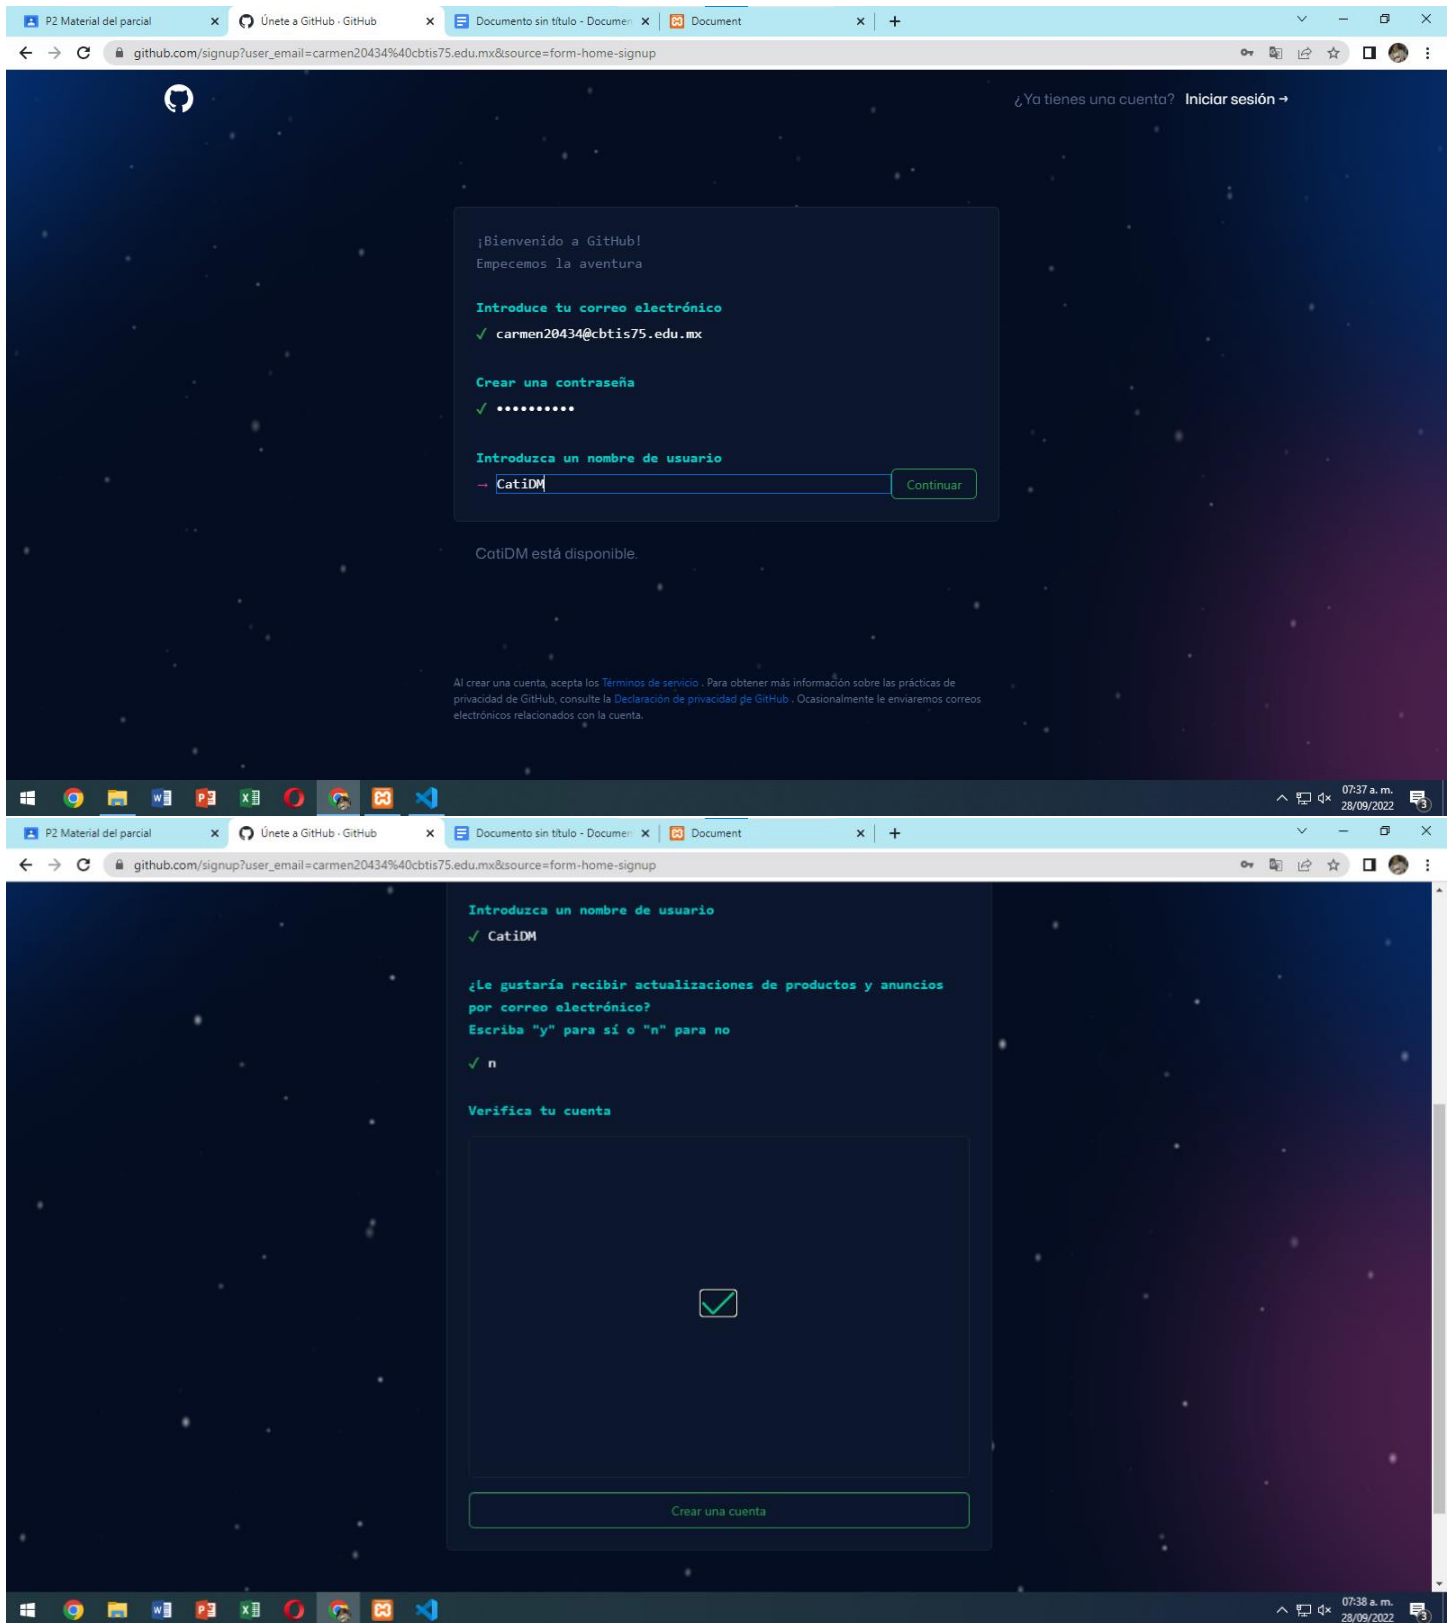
P2 Material del parcial ×
Únete a GitHub · GitHub ×
Documento sin título - Documen ×
Document ×
+

github.com/signup?user_email=carmen20434%40cbtis75.edu.mx&source=form-home-signup

¿Ya tienes una cuenta? Iniciar sesión →

¡Bienvenido a GitHub!
Empecemos la aventura

Introduce tu correo electrónico
✓ carmen20434@cbtis75.edu.mx

Crear una contraseña
✓ ••••••••••

Introduzca un nombre de usuario
→ CatiDM
Continuar

CatiDM está disponible.

Al crear una cuenta, acepta los Términos de servicio . Para obtener más información sobre las prácticas de privacidad de GitHub, consulte la Declaración de privacidad de GitHub . Ocasionalmente le enviaremos correos electrónicos relacionados con la cuenta.

07:37 a. m.
28/09/2022

P2 Material del parcial ×
Únete a GitHub · GitHub ×
Documento sin título - Documen ×
Document ×
+

github.com/signup?user_email=carmen20434%40cbtis75.edu.mx&source=form-home-signup

Introduzca un nombre de usuario
✓ CatiDM

¿Le gustaría recibir actualizaciones de productos y anuncios por correo electrónico?
Escriba "y" para sí o "n" para no
✓ n

Verifica tu cuenta

Crear una cuenta

07:38 a. m.
28/09/2022